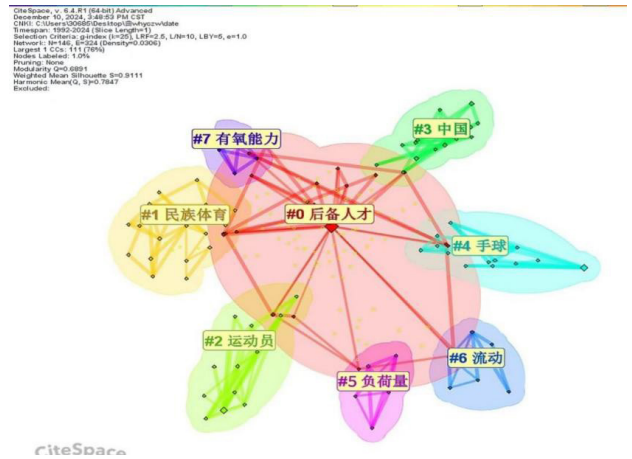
CiteSpace, v. 6.4.R1 (64-bit) Advanced
December 10, 2024, 3:48:53 PM CST
CNKI: C:\Users\00685\Desktop\@whyczw\date
Timespan: 1992-2024 (Slice Length=1)
Selection Criteria: g-index (k=25), LRF=2.5, L/N=10, LBY=5, e=1.0
Network: N=146, E=324 (Density=0.0306)
Largest 1 CCs: 111 (76%)
Nodes Labeled: 1.0%
Pruning: None
Modularity Q=0.6891
Weighted Mean Silhouette S=0.9111
Harmonic Mean(Q, S)=0.7847
Excluded:

#7 有氧能力

#3 中国

#1 民族体育

#0 后备人才

#4 手球

#2 运动员

#6 流动

#5 负荷量

CiteSpace